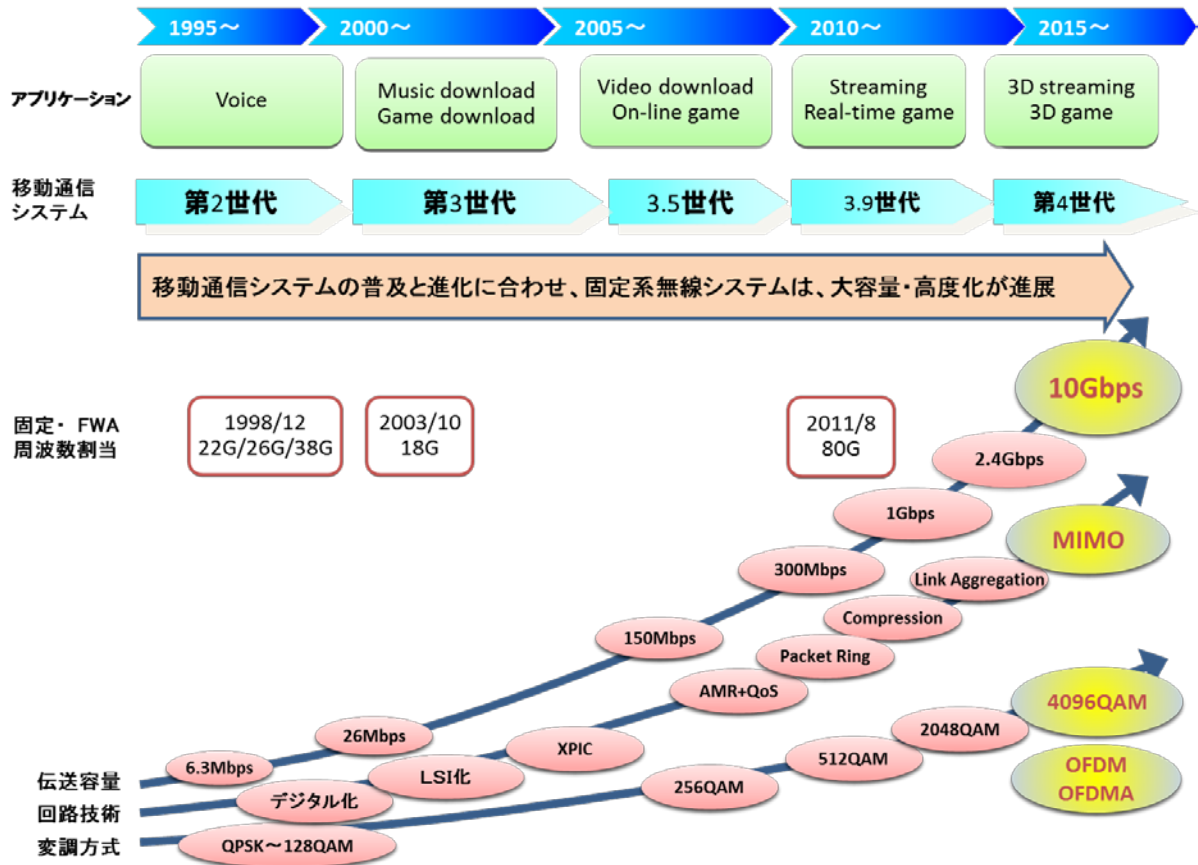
1995～ 2000～ 2005～ 2010～ 2015～

アプリケーション

Voice

Music download
Game download

Video download
On-line game

Streaming
Real-time game

3D streaming
3D game

移動通信システム

第2世代

第3世代

3.5世代

3.9世代

第4世代

移動通信システムの普及と進化に合わせ、固定系無線システムは、大容量・高度化が進展

10Gbps

固定・FWA周波数割当

1998/12
22G/26G/38G

2003/10
18G

2011/8
80G

2.4Gbps

1Gbps

MIMO

300Mbps

Link Aggregation

Compression

150Mbps

Packet Ring

AMR+QoS

4096QAM

26Mbps

XPIC

2048QAM

512QAM

6.3Mbps

LSI化

OFDM
OFDMA

伝送容量

256QAM

回路技術

デジタル化

変調方式

QPSK～128QAM